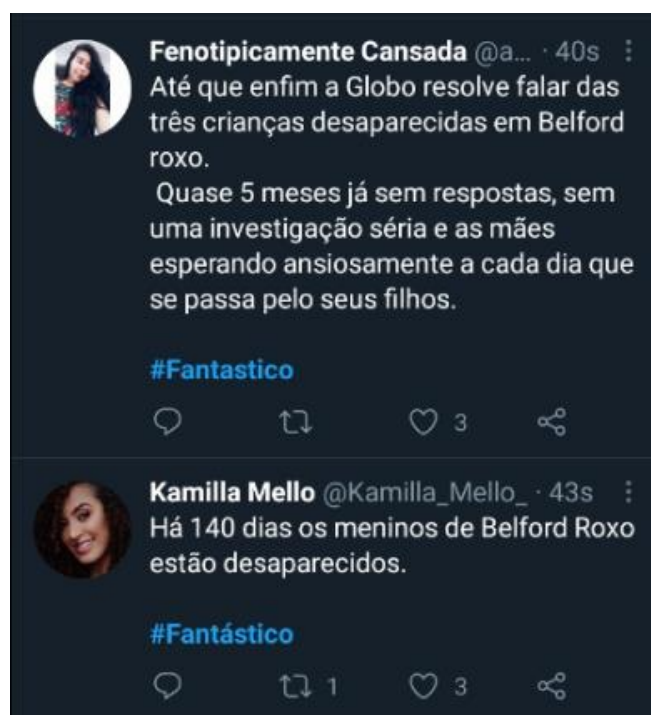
Fenotipicamente Cansada @a... · 40s
Até que enfim a Globo resolve falar das três crianças desaparecidas em Belford roxo.
Quase 5 meses já sem respostas, sem uma investigação séria e as mães esperando ansiosamente a cada dia que se passa pelo seus filhos.

#Fantastico

3

Kamilla Mello @Kamilla_Mello_ · 43s
Há 140 dias os meninos de Belford Roxo estão desaparecidos.

#Fantástico

1 3